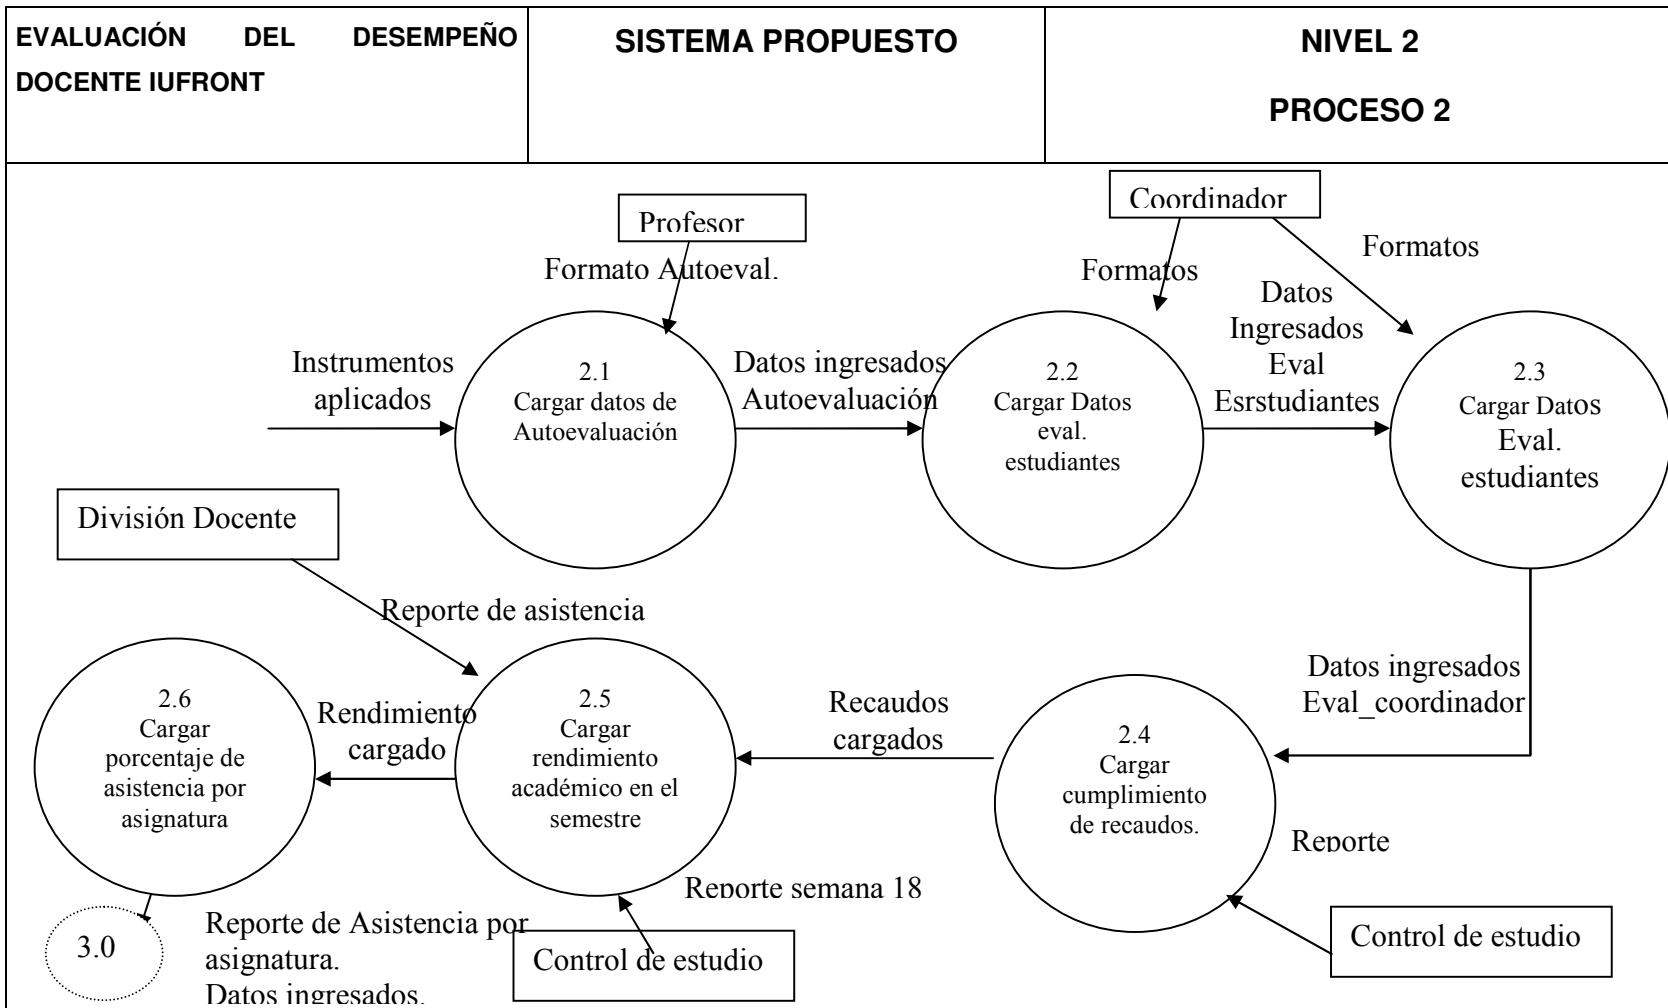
| EVALUACIÓN DEL DESEMPEÑO DOCENTE IUFRONT | SISTEMA PROPUESTO | NIVEL 2 PROCESO 2 |
|---|---|---|

Profesor

Coordinador

Formato Autoeval.

Formatos

Formatos

Instrumentos aplicados

2.1 Cargar datos de Autoevaluación

Datos ingresados Autoevaluación

2.2 Cargar Datos eval. estudiantes

Datos Ingresados Eval Esrstudiantes

2.3 Cargar Datos Eval. estudiantes

División Docente

Reporte de asistencia

Datos ingresados Eval_coordinador

2.6 Cargar porcentaje de asistencia por asignatura

Rendimiento cargado

2.5 Cargar rendimiento académico en el semestre

Recaudos cargados

2.4 Cargar cumplimiento de recaudos.

Reporte

Reporte semana 18

3.0

Reporte de Asistencia por asignatura. Datos ingresados.

Control de estudio

Control de estudio